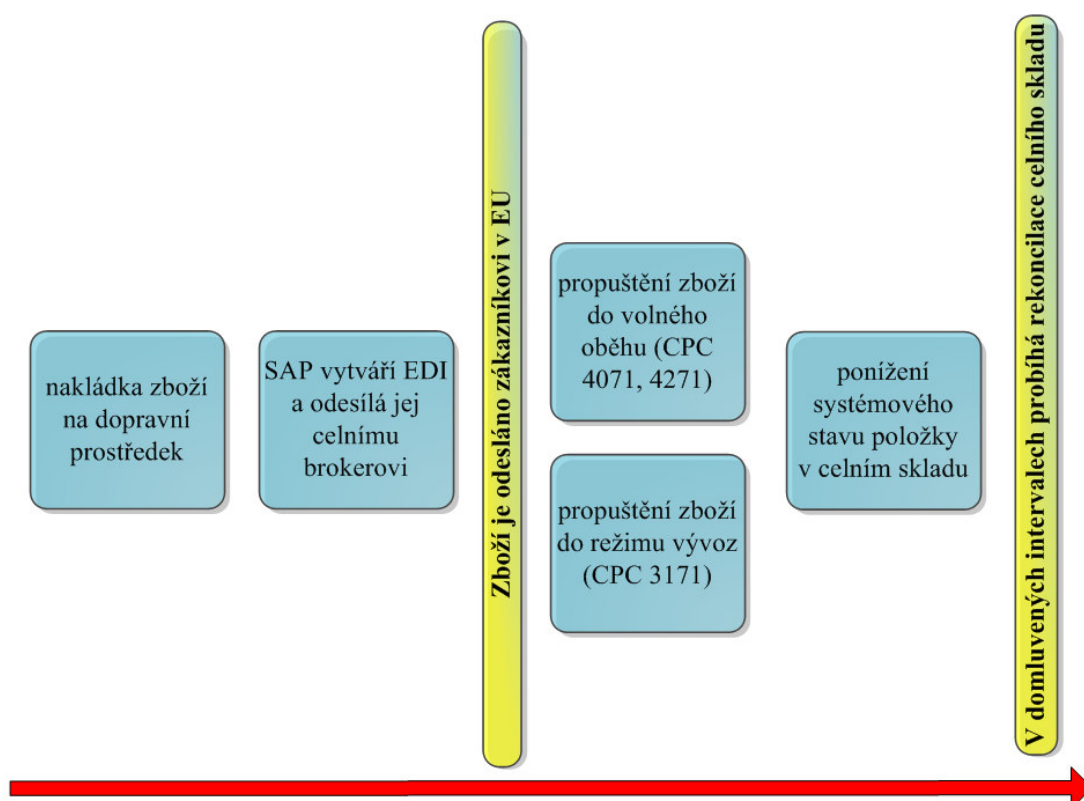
nakládka zboží na dopravní prostředek

SAP vytváří EDI a odesílá jej celnímu brokerovi

Zboží je odesláno zákazníkovi v EU

propuštění zboží do volného oběhu (CPC 4071, 4271)

propuštění zboží do režimu vývoz (CPC 3171)

ponížení systémového stavu položky v celním skladu

V domluvených intervalech probíhá rekoncilace celního skladu